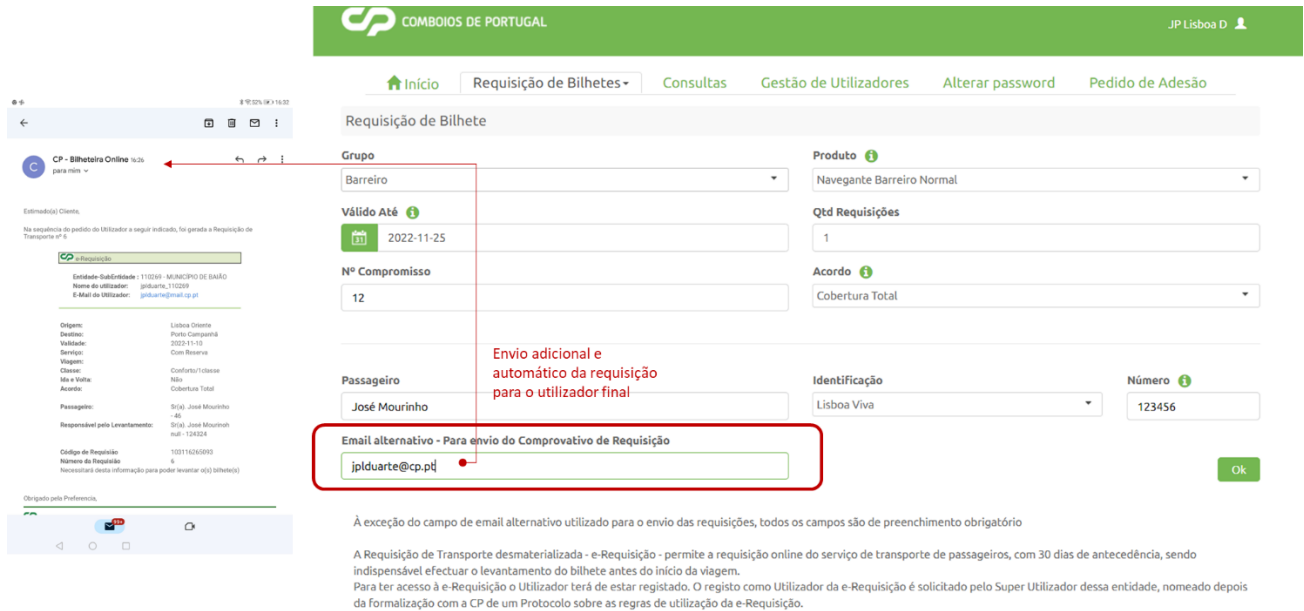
CP COMBOIOS DE PORTUGAL

JP Lisboa D

Início | Requisição de Bilhetes | Consultas | Gestão de Utilizadores | Alterar password | Pedido de Adesão

Requisição de Bilhete

Grupo
Barreiro

Produto
Navegante Barreiro Normal

Válido Até
2022-11-25

Qtd Requisições
1

Nº Compromisso
12

Acordo
Cobertura Total

Envio adicional e automático da requisição para o utilizador final

Passageiro
José Mourinho

Identificação
Lisboa Viva

Número
123456

Email alternativo - Para envio do Comprovativo de Requisição
jplduarte@cp.pt

Ok

À exceção do campo de email alternativo utilizado para o envio das requisições, todos os campos são de preenchimento obrigatório

A Requisição de Transporte desmaterializada - e-Requisição - permite a requisição online do serviço de transporte de passageiros, com 30 dias de antecedência, sendo indispensável efectuar o levantamento do bilhete antes do início da viagem.
Para ter acesso à e-Requisição o Utilizador terá de estar registado. O registo como Utilizador da e-Requisição é solicitado pelo Super Utilizador dessa entidade, nomeado depois da formalização com a CP de um Protocolo sobre as regras de utilização da e-Requisição.

32% 16:32

CP - Bilheteira Online 16:26
para mim

Estimado(a) Cliente,

Na sequência do pedido do Utilizador a seguir indicado, foi gerada a Requisição de Transporte nº 6

CP e-Requisição

Entidade-SubEntidade : 110269 - MUNICÍPIO DE BAIÃO
Nome do utilizador: jplduarte_110269
E-Mail do Utilizador: jplduarte@mail.cp.pt

Origem: Lisboa Oriente
Destino: Porto Campanhã
Validade: 2022-11-10
Serviço: Com Reserva
Viagem:
Classe: Conforto/1classe
Ida e Volta: Não
Acordo: Cobertura Total

Passageiro: Sr(a). José Mourinho - 46
Responsável pelo Levantamento: Sr(a). José Mourinho null - 124324

Código de Requisição 103116265093
Número da Requisição 6
Necessitará desta informação para poder levantar o(s) bilhete(s)

Obrigado pela Preferencia,

99+